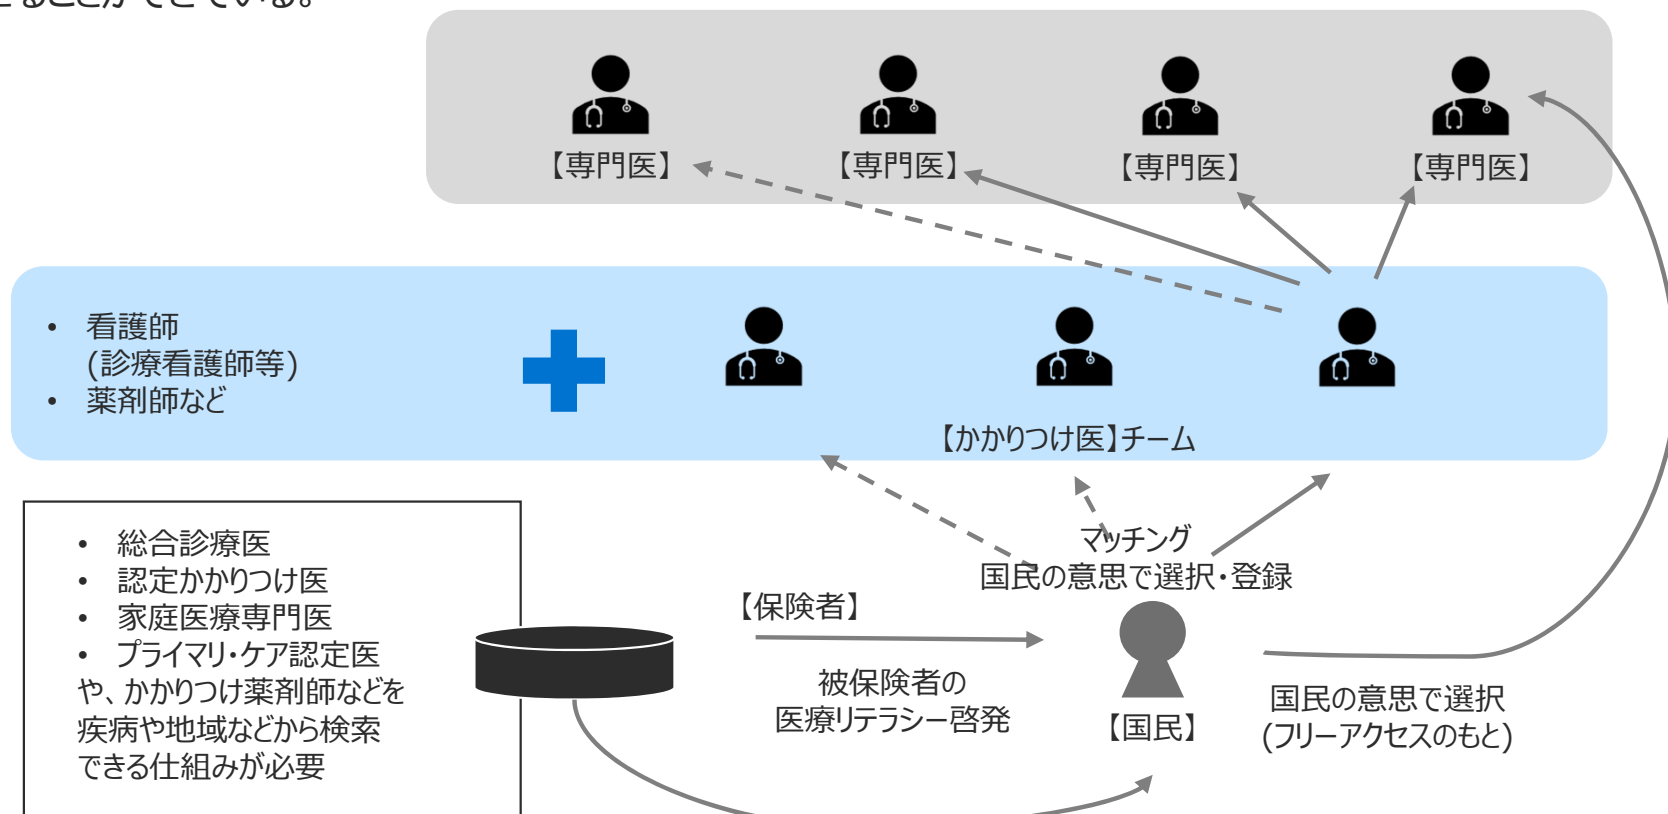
【専門医】 【専門医】 【専門医】 【専門医】

• 看護師 (診療看護師等)
• 薬剤師など

【かかりつけ医】チーム

• 総合診療医
• 認定かかりつけ医
• 家庭医療専門医
• プライマリ・ケア認定医
や、かかりつけ薬剤師などを疾病や地域などから検索できる仕組みが必要

マッチング
国民の意思で選択・登録

【保険者】

被保険者の
医療リテラシー啓発

【国民】

国民の意思で選択
(フリーアクセスのもと)